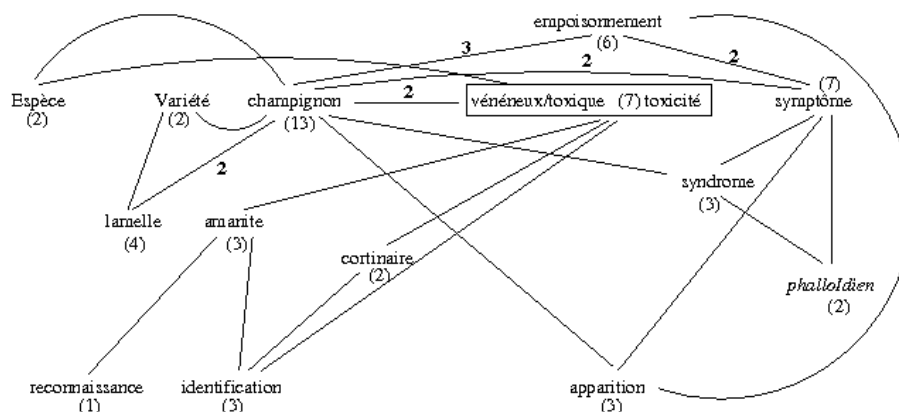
empoisonnement
(6)

3

2

2

Espèce
(2)

Variété
(2)

champignon
(13)

2

vénéneux/toxique (7) toxicité

(7)
symptôme

2

syndrome
(3)

lamelle
(4)

amanite
(3)

cortinaire
(2)

phalloïdien
(2)

reconnaissance
(1)

identification
(3)

apparition
(3)